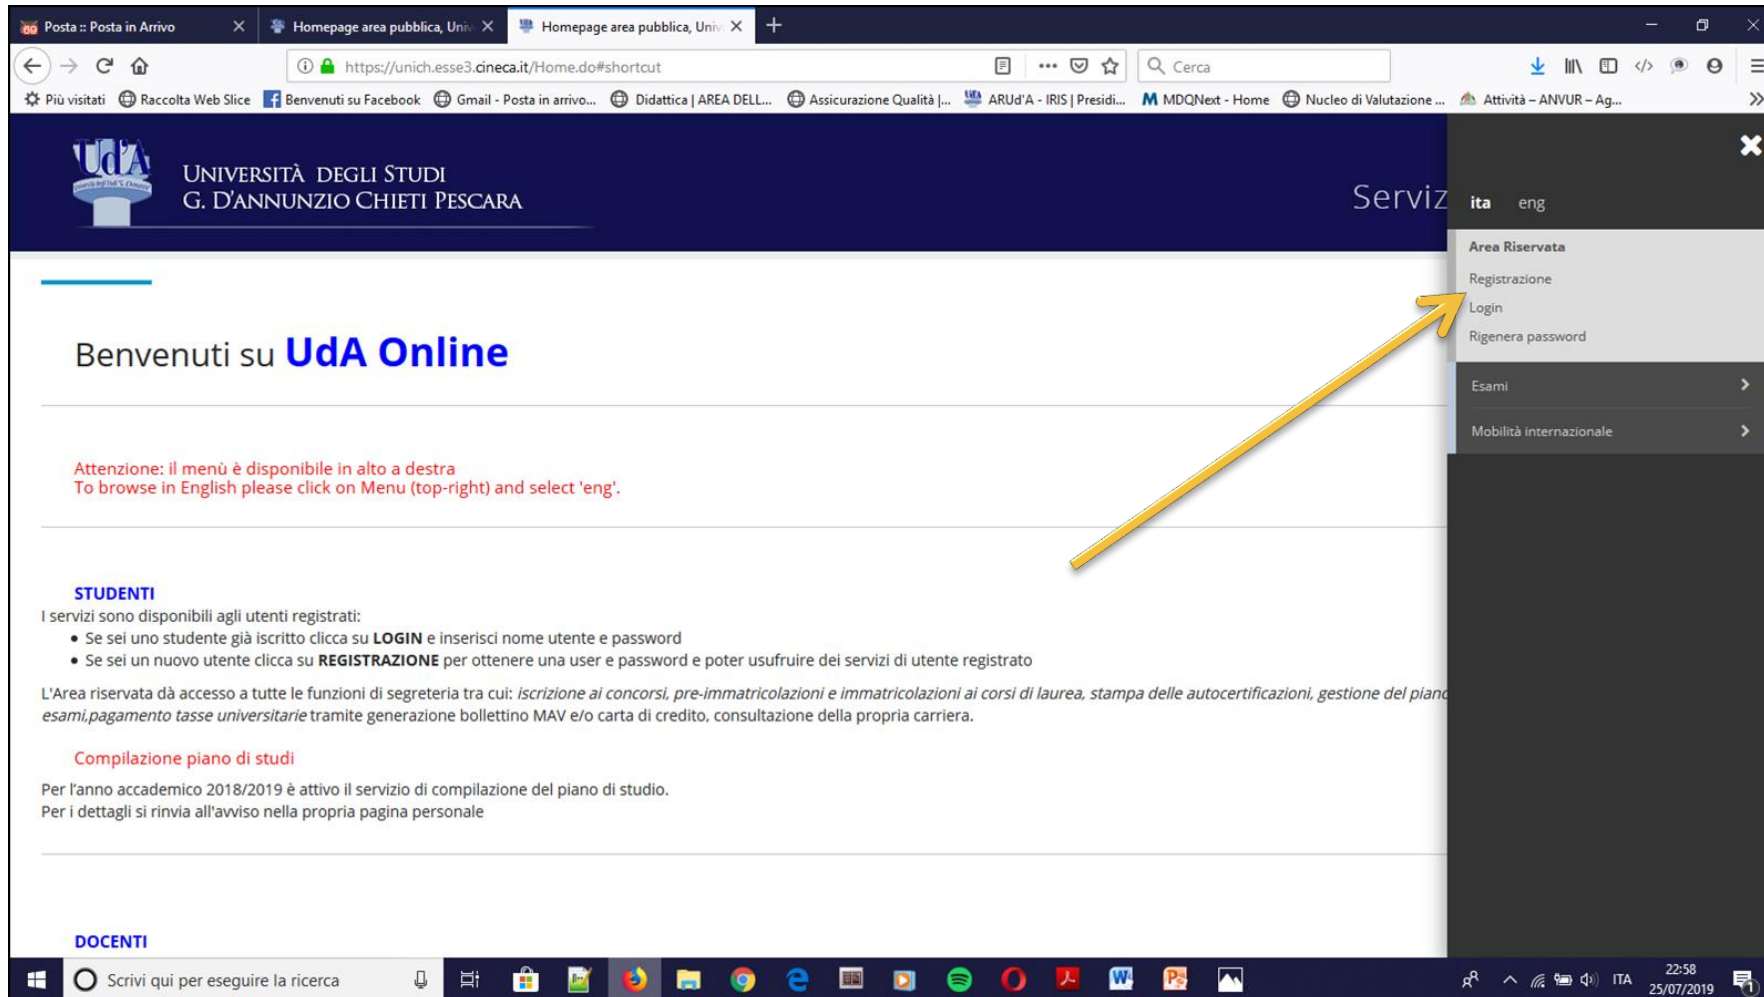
Posta :: Posta in Arrivo
Homepage area pubblica, Univ
Homepage area pubblica, Univ

https://unich.esse3.cineca.it/Home.do#shortcut

Cerca

Più visitati Raccolta Web Slice Benvenuti su Facebook Gmail - Posta in arrivo... Didattica | AREA DELL... Assicurazione Qualità |... ARUd'A - IRIS | Presidi... MDQNext - Home Nucleo di Valutazione ... Attività – ANVUR – Ag...

UdA

UNIVERSITÀ DEGLI STUDI
G. D'ANNUNZIO CHIETI PESCARA

Serviz

ita eng

Area Riservata
Registrazione
Login
Rigenera password

Esami
Mobilità internazionale

Benvenuti su UdA Online

Attenzione: il menù è disponibile in alto a destra
To browse in English please click on Menu (top-right) and select 'eng'.

STUDENTI
I servizi sono disponibili agli utenti registrati:
• Se sei uno studente già iscritto clicca su LOGIN e inserisci nome utente e password
• Se sei un nuovo utente clicca su REGISTRAZIONE per ottenere una user e password e poter usufruire dei servizi di utente registrato

L'Area riservata dà accesso a tutte le funzioni di segreteria tra cui: iscrizione ai concorsi, pre-immatricolazioni e immatricolazioni ai corsi di laurea, stampa delle autocertificazioni, gestione del pian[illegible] esami,pagamento tasse universitarie tramite generazione bollettino MAV e/o carta di credito, consultazione della propria carriera.

Compilazione piano di studi

Per l'anno accademico 2018/2019 è attivo il servizio di compilazione del piano di studio.
Per i dettagli si rinvia all'avviso nella propria pagina personale

DOCENTI

Scrivi qui per eseguire la ricerca

ITA 22:58 25/07/2019